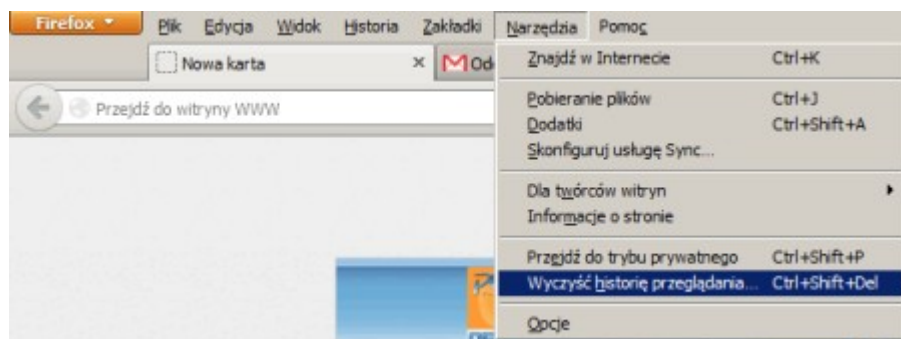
Firefox

Plik Edycja Widok Historia Zakładki Narzędzia Pomoc

Nowa karta ×

Od

Przejdź do witryny WWW

Znajdź w Internecie Ctrl+K

Pobieranie plików Ctrl+J

Dodatki Ctrl+Shift+A

Skonfiguruj usługę Sync...

Dla twórców witryn

Informacje o stronie

Przejdź do trybu prywatnego Ctrl+Shift+P

Wyczyść historię przeglądania... Ctrl+Shift+Del

Opcje